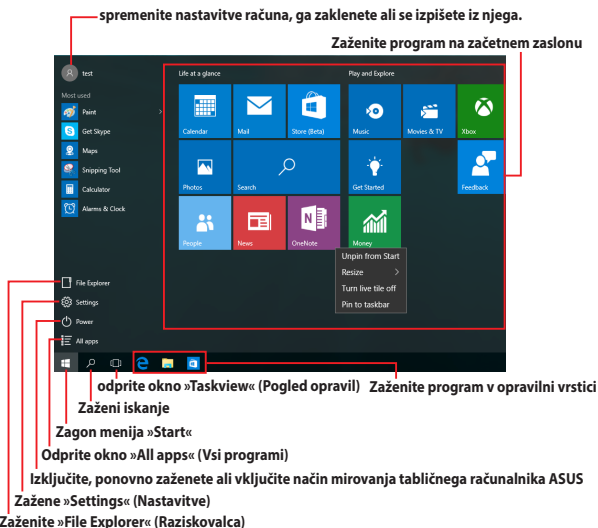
spremenite nastavitve računa, ga zaklenete ali se izpišete iz njega.

Zaženite program na začetnem zaslonu

test

Most used

Paint

Get Skype

Maps

Snipping Tool

Calculator

Alarms & Clock

Life at a glance

Calendar

Mail

Store (Beta)

Photos

Search

People

News

OneNote

Play and Explore

Music

Movies & TV

Xbox

Get Started

Feedback

Money

Unpin from Start

Resize

Turn live tile off

Pin to taskbar

File Explorer

Settings

Power

All apps

odprite okno »Taskview« (Pogled opravil)

Zaženite program v opravilni vrstici

Zaženi iskanje

Zagon menija »Start«

Odprite okno »All apps« (Vsi programi)

Izključite, ponovno zaženete ali vključite način mirovanja tabličnega računalnika ASUS

Zažene »Settings« (Nastavitve)

Zaženite »File Explorer« (Raziskovalca)